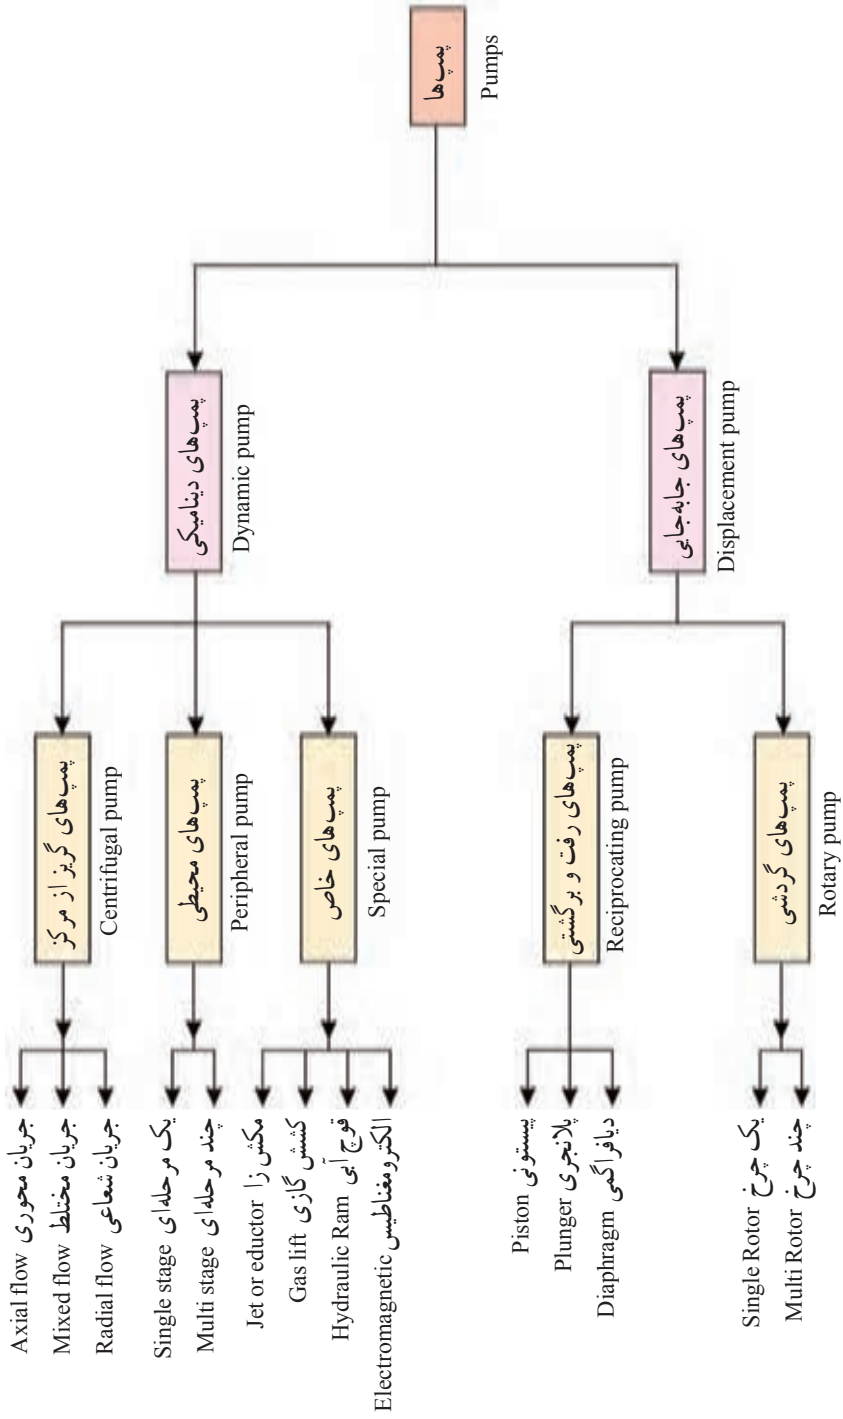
پمپ‌ها
Pumps

پمپ‌های دینامیکی
Dynamic pump

پمپ‌های جابه‌جایی
Displacement pump

پمپ‌های گریز از مرکز
Centrifugal pump

پمپ‌های محیطی
Peripheral pump

پمپ‌های خاص
Special pump

پمپ‌های رفت و برگشتی
Reciprocating pump

پمپ‌های گردشی
Rotary pump

جریان محوری Axial flow
جریان مختلط Mixed flow
جریان شعاعی Radial flow

یک مرحله‌ای Single stage
چند مرحله‌ای Multi stage

مکش زا Jet or eductor
کشش گازی Gas lift
قوچ آبی Hydraulic Ram
الکترومغناطیس Electromagnetic

پیستونی Piston
پلانجری Plunger
دیافراگمی Diaphragm

یک چرخ Single Rotor
چند چرخ Multi Rotor